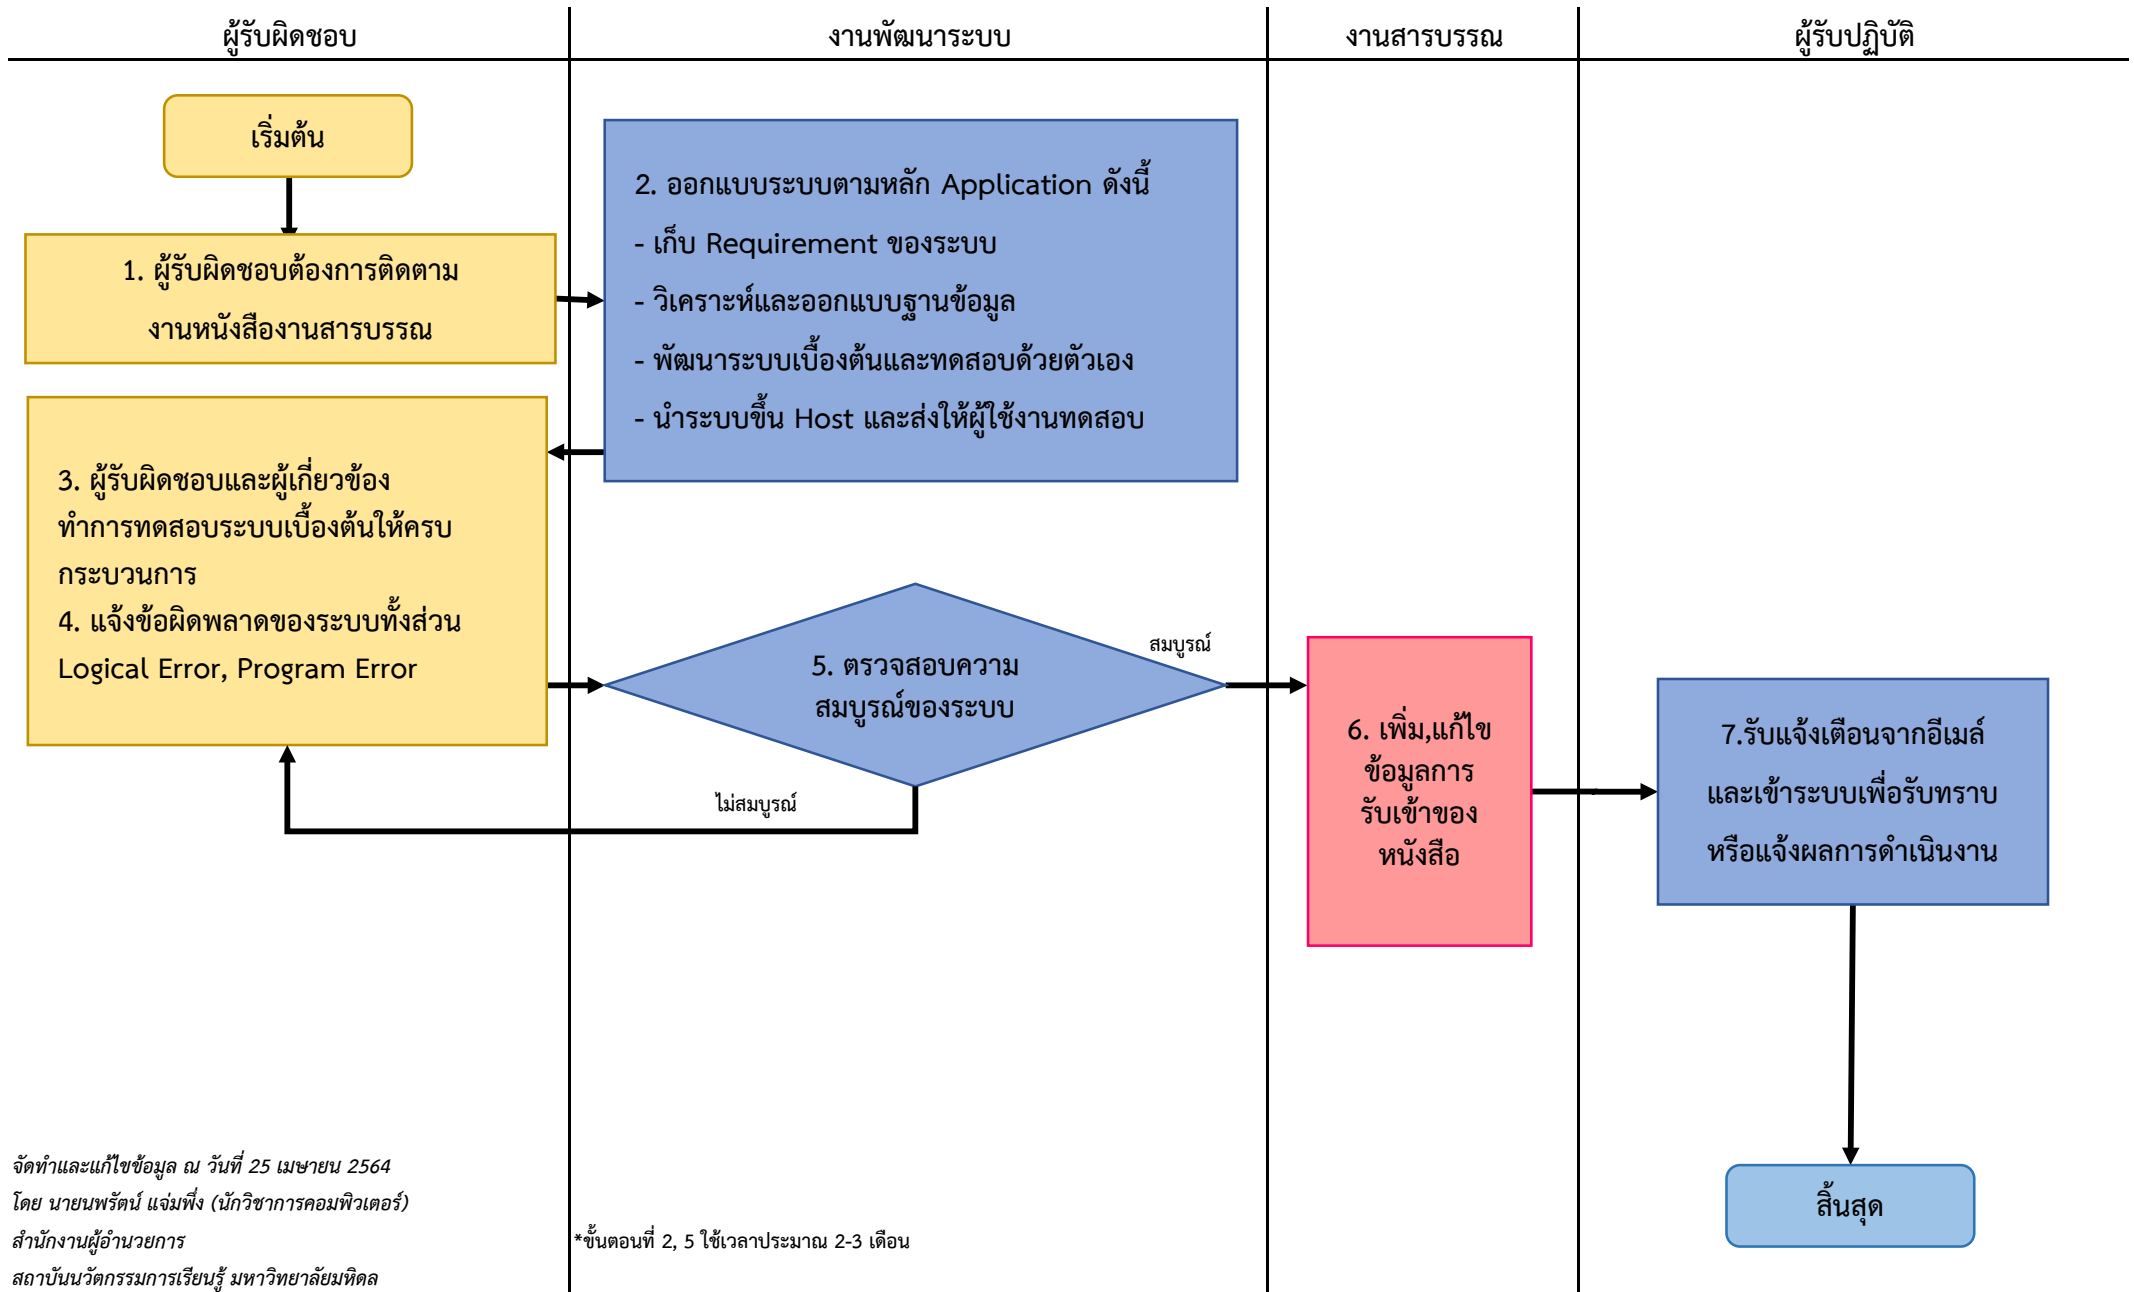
ผู้รับผิดชอบ

งานพัฒนาระบบ

งานสารบรรณ

ผู้รับปฏิบัติ

เริ่มต้น

1. ผู้รับผิดชอบต้องการติดตามงานหนังสืองานสารบรรณ

2. ออกแบบระบบตามหลัก Application ดังนี้
- เก็บ Requirement ของระบบ
- วิเคราะห์และออกแบบฐานข้อมูล
- พัฒนาระบบเบื้องต้นและทดสอบด้วยตัวเอง
- นำระบบขึ้น Host และส่งให้ผู้ใช้งานทดสอบ

3. ผู้รับผิดชอบและผู้เกี่ยวข้องทำการทดสอบระบบเบื้องต้นให้ครบกระบวนการ
4. แจ้งข้อผิดพลาดของระบบทั้งส่วน Logical Error, Program Error

5. ตรวจสอบความสมบูรณ์ของระบบ

สมบูรณ์

ไม่สมบูรณ์

6. เพิ่ม,แก้ไขข้อมูลการรับเข้าของหนังสือ

7.รับแจ้งเตือนจากอีเมล์และเข้าระบบเพื่อรับทราบหรือแจ้งผลการดำเนินงาน

สิ้นสุด

จัดทำและแก้ไขข้อมูล ณ วันที่ 25 เมษายน 2564
โดย นายนพรัตน์ แจ่มพึ่ง (นักวิชาการคอมพิวเตอร์)
สำนักงานผู้อำนวยการ
สถาบันนวัตกรรมการเรียนรู้ มหาวิทยาลัยมหิดล

*ขั้นตอนที่ 2, 5 ใช้เวลาประมาณ 2-3 เดือน